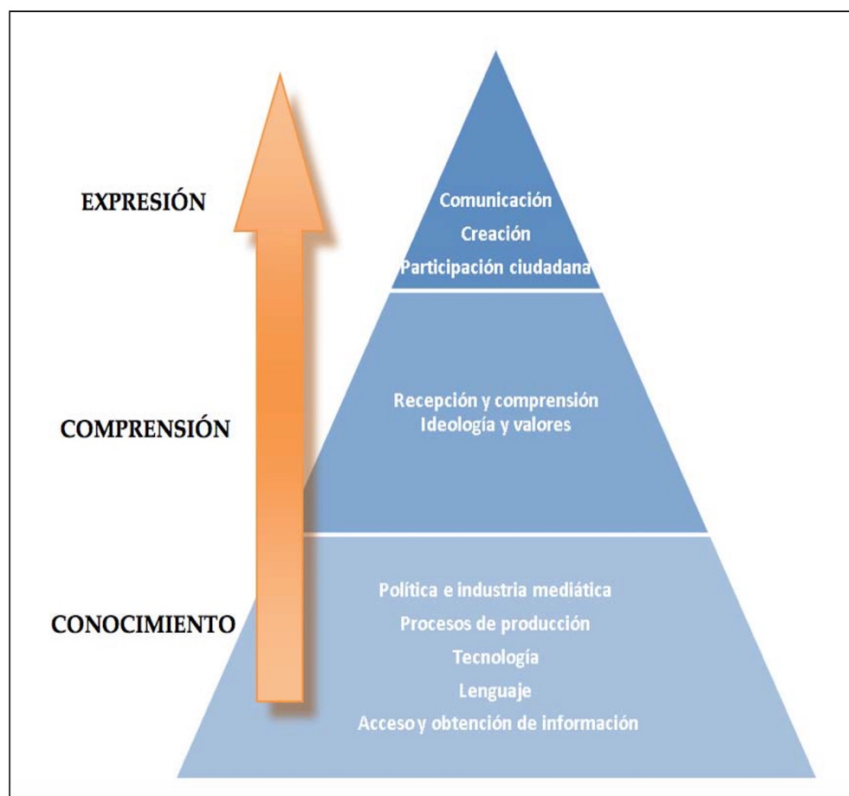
EXPRESIÓN

Comunicación
Creación
Participación ciudadana

COMPRENSIÓN

Recepción y comprensión
Ideología y valores

CONOCIMIENTO

Política e industria mediática
Procesos de producción
Tecnología
Lenguaje
Acceso y obtención de información